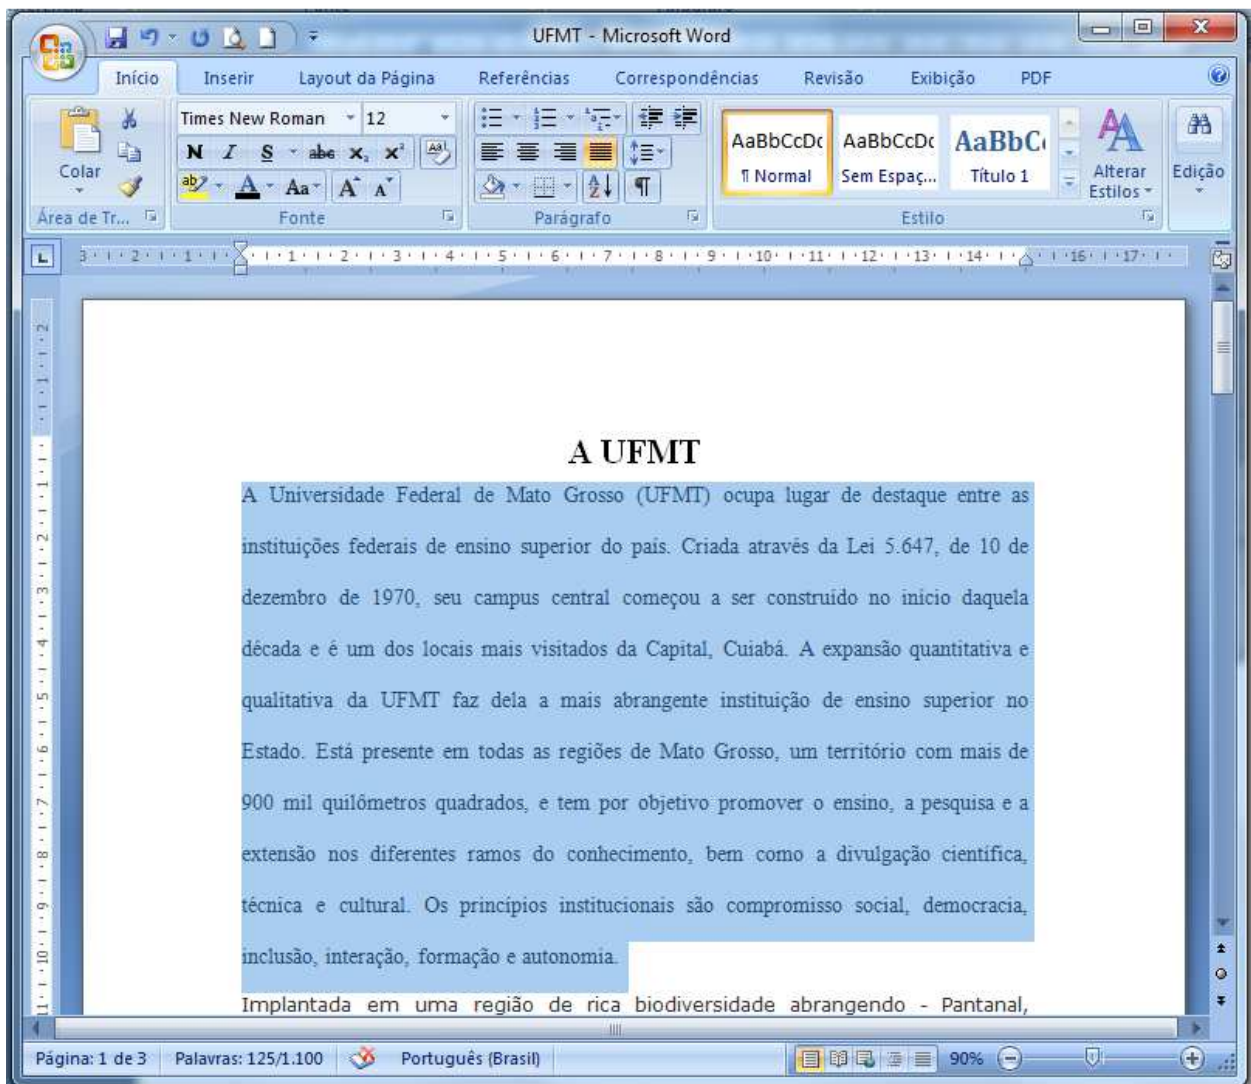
UFMT - Microsoft Word

Início Inserir Layout da Página Referências Correspondências Revisão Exibição PDF

Colar
Área de Tr...
Times New Roman 12
N I S abc $x_2$ $x^2$
Aa A A
Fonte
Parágrafo
AaBbCcDc ¶ Normal
AaBbCcDc Sem Espaç...
AaBbC Título 1
Alterar Estilos
Estilo
Edição

A UFMT

A Universidade Federal de Mato Grosso (UFMT) ocupa lugar de destaque entre as instituições federais de ensino superior do país. Criada através da Lei 5.647, de 10 de dezembro de 1970, seu campus central começou a ser construído no início daquela década e é um dos locais mais visitados da Capital, Cuiabá. A expansão quantitativa e qualitativa da UFMT faz dela a mais abrangente instituição de ensino superior no Estado. Está presente em todas as regiões de Mato Grosso, um território com mais de 900 mil quilômetros quadrados, e tem por objetivo promover o ensino, a pesquisa e a extensão nos diferentes ramos do conhecimento, bem como a divulgação científica, técnica e cultural. Os princípios institucionais são compromisso social, democracia, inclusão, interação, formação e autonomia.

Implantada em uma região de rica biodiversidade abrangendo - Pantanal,

Página: 1 de 3 Palavras: 125/1.100 Português (Brasil) 90%